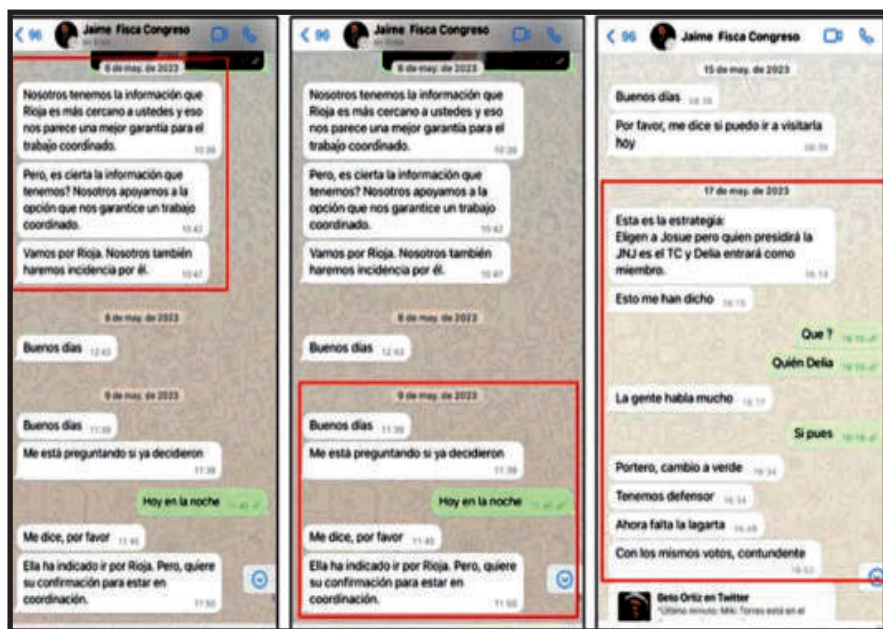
< 96 Jaime Fisca Congreso
en línea

6 de may. de 2023

Nosotros tenemos la información que Rioja es más cercano a ustedes y eso nos parece una mejor garantía para el trabajo coordinado. 10:39

Pero, es cierta la información que tenemos? Nosotros apoyamos a la opción que nos garantice un trabajo coordinado. 10:42

Vamos por Rioja. Nosotros también haremos incidencia por él. 10:47

8 de may. de 2023

Buenos días 12:43

9 de may. de 2023

Buenos días 11:39

Me está preguntando si ya decidieron 11:39

Hoy en la noche 11:41

Me dice, por favor 11:45

Ella ha indicado ir por Rioja. Pero, quiere su confirmación para estar en coordinación. 11:50

< 96 Jaime Fisca Congreso
en línea

6 de may. de 2023

Nosotros tenemos la información que Rioja es más cercano a ustedes y eso nos parece una mejor garantía para el trabajo coordinado. 10:39

Pero, es cierta la información que tenemos? Nosotros apoyamos a la opción que nos garantice un trabajo coordinado. 10:42

Vamos por Rioja. Nosotros también haremos incidencia por él. 10:47

8 de may. de 2023

Buenos días 12:43

9 de may. de 2023

Buenos días 11:39

Me está preguntando si ya decidieron 11:39

Hoy en la noche 11:41

Me dice, por favor 11:45

Ella ha indicado ir por Rioja. Pero, quiere su confirmación para estar en coordinación. 11:50

< 96 Jaime Fisca Congreso

15 de may. de 2023

Buenos días 08:38

Por favor, me dice si puedo ir a visitarla hoy 08:39

17 de may. de 2023

Esta es la estrategia:
Eligen a Josue pero quien presidirá la JNJ es el TC y Delia entrará como miembro. 16:14

Esto me han dicho 16:15

Que ? 16:15

Quién Delia 16:15

La gente habla mucho 16:17

Si pues 16:18

Portero, cambio a verde 16:34

Tenemos defensor 16:34

Ahora falta la lagarta 16:49

Con los mismos votos, contundente 16:53

Beto Ortiz en Twitter
"Último minuto: Miki Torres está en el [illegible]